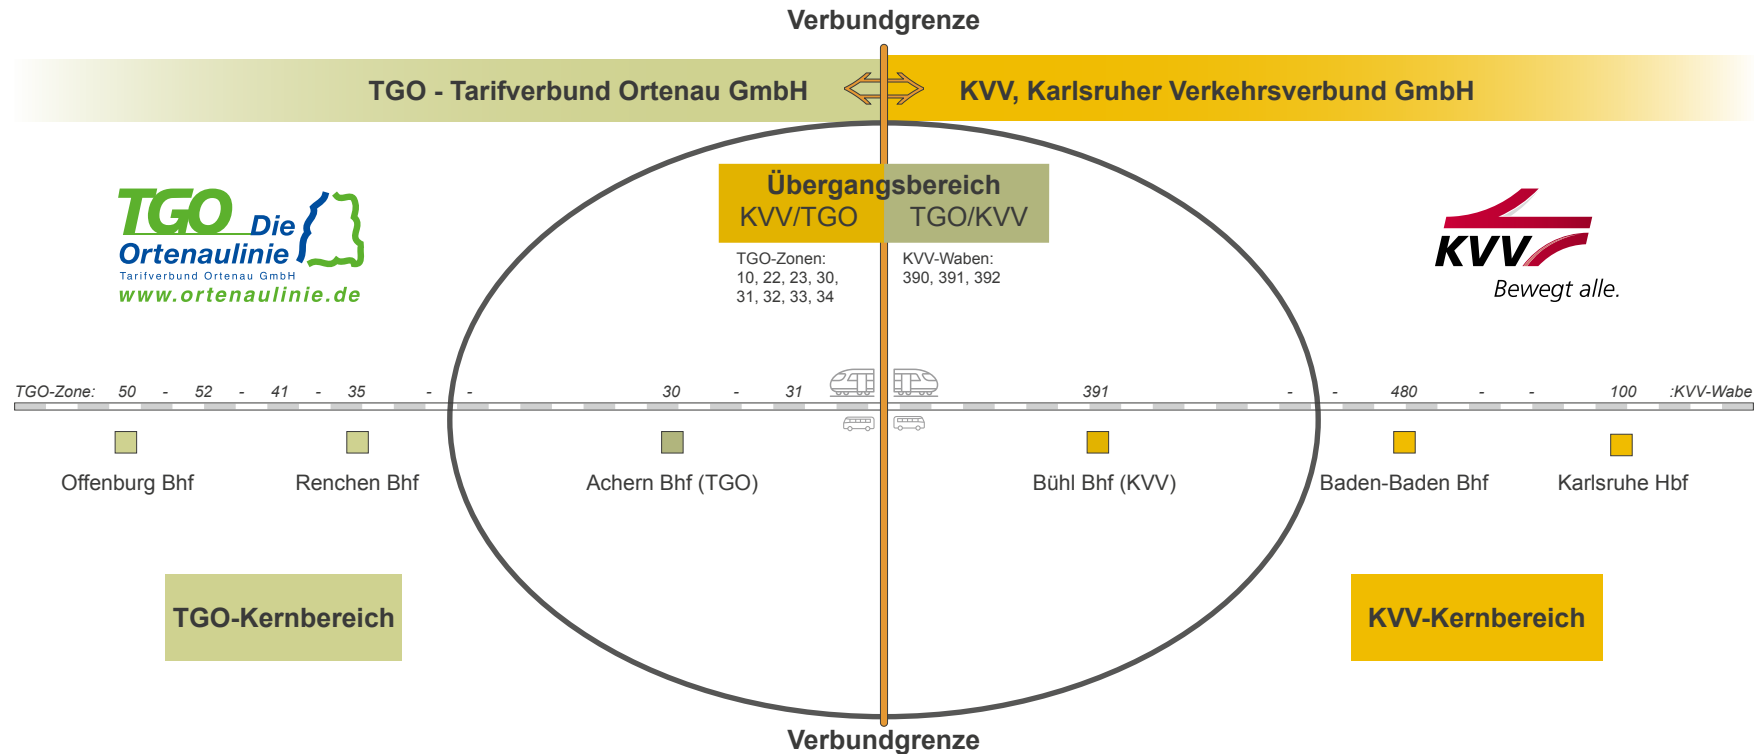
Verbundgrenze

TGO - Tarifverbund Ortenau GmbH

KVV, Karlsruher Verkehrsverbund GmbH

TGO Die Ortenaulinie
Tarifverbund Ortenau GmbH
www.ortenaulinie.de

Übergangsbereich
KVV/TGO TGO/KVV

TGO-Zonen:
10, 22, 23, 30,
31, 32, 33, 34

KVV-Waben:
390, 391, 392

KVV
Bewegt alle.

TGO-Zone: 50 - 52 - 41 - 35 - - 30 - 31 391 - - 480 - - 100 :KVV-Wabe

Offenburg Bhf

Renchen Bhf

Achern Bhf (TGO)

Bühl Bhf (KVV)

Baden-Baden Bhf

Karlsruhe Hbf

TGO-Kernbereich

KVV-Kernbereich

Verbundgrenze